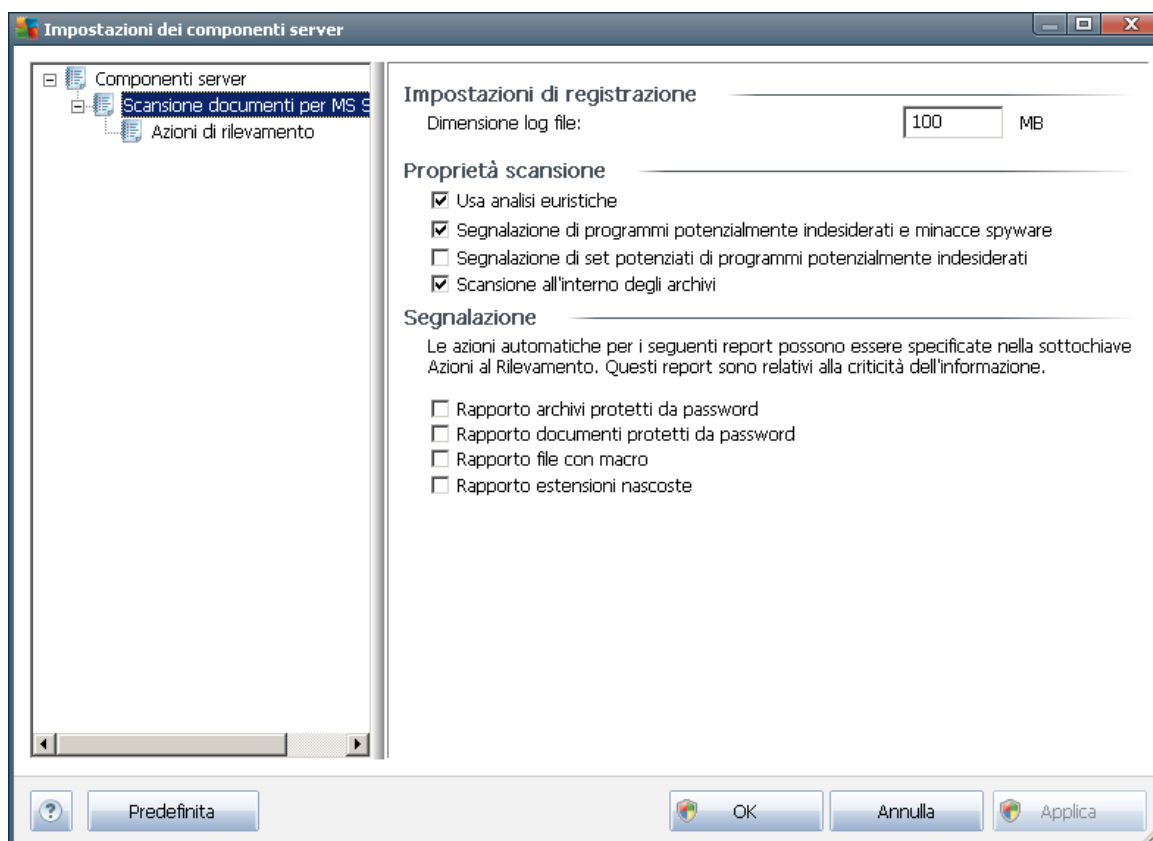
Impostazioni dei componenti server

Componenti server
Scansione documenti per MS S
Azioni di rilevamento

Impostazioni di registrazione
Dimensione log file: 100 MB

Proprietà scansione
☑ Usa analisi euristiche
☑ Segnalazione di programmi potenzialmente indesiderati e minacce spyware
☐ Segnalazione di set potenziati di programmi potenzialmente indesiderati
☑ Scansione all'interno degli archivi

Segnalazione
Le azioni automatiche per i seguenti report possono essere specificate nella sottochiave Azioni al Rilevamento. Questi report sono relativi alla criticità dell'informazione.

☐ Rapporto archivi protetti da password
☐ Rapporto documenti protetti da password
☐ Rapporto file con macro
☐ Rapporto estensioni nascoste

Predefinita
OK
Annulla
Applica